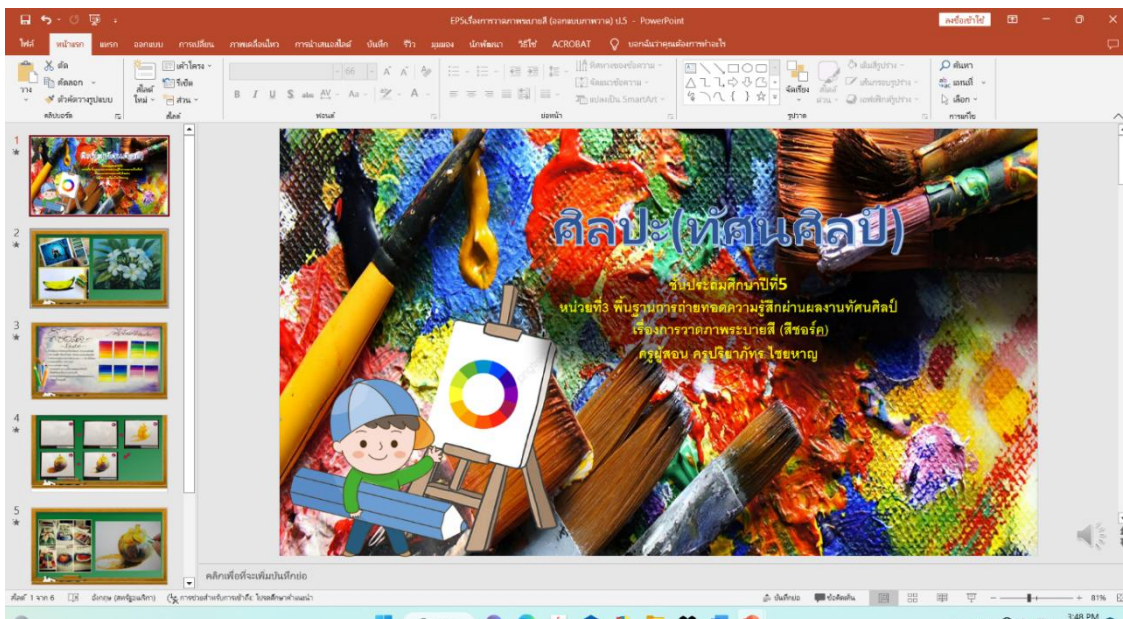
EPSเรื่องการวาดภาพระบายสี (ออกแบบภาพวาด) ป.5 - PowerPoint

ลงชื่อเข้าใช้

ไฟล์ หน้าแรก แทรก ออกแบบ การเปลี่ยน ภาพเคลื่อนไหว การนำเสนอสไลด์ บันทึก รีวิว มุมมอง นักพัฒนา วิธีใช้ ACROBAT บอกฉันว่าคุณต้องการทำอะไร

วาง ตัด คัดลอก ตัวคัดวางรูปแบบ คลิปบอร์ด สไลด์ใหม่ เค้าโครง รีเซ็ต ส่วน สไลด์ ฟอนต์ ย่อหน้า จัดเรียง รูปวาด ค้นหา แทนที่ เลือก การแก้ไข

ศิลปะ(ทัศนศิลป์)

ชั้นประถมศึกษาปีที่5
หน่วยที่3 พื้นฐานการถ่ายทอดความรู้สึกผ่านผลงานทัศนศิลป์
เรื่องการวาดภาพระบายสี (สีชอร์ค)
ครูผู้สอน ครูปริยาภัทร ไชยหาญ

คลิกเพื่อเพิ่มบันทึกย่อ

สไลด์ 1 จาก 6 อังกฤษ (สหรัฐอเมริกา) บันทึกย่อ ข้อคิดเห็น 81%

1 2 3 4 5

3:48 PM